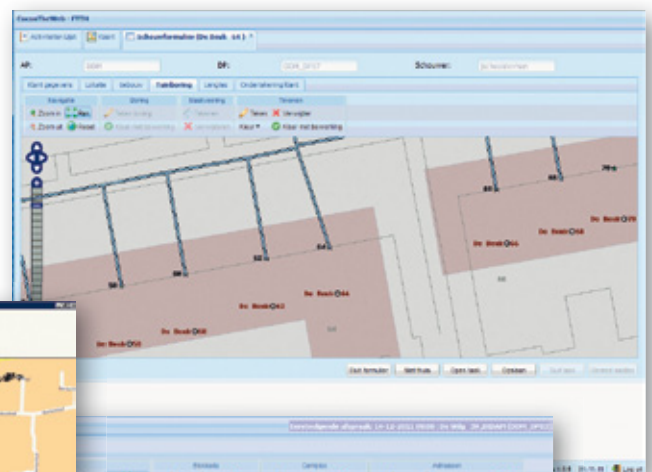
ConnectToWeb - FTTH

Activiteiten Lijst | Klant | Schouwformulier (De Beuk 18)

AP: | DP: | Schouwer:

Klant gegevens | Lokatie | Gebouw | Aansluiting | Lengtes | Ondertekening Klant

Navigatie | Boring | Bestrating | Tekenen

Zoom in | Pan | Zoom uit | Reset | Teken | Verwijder | Kleur | Klaar met tekenen

De Beuk 66

De Beuk 68

De Beuk 70

De Beuk 62

De Beuk 64

De Beuk 60

De Beuk 58

Sluit formulier | Stel fouts | Open taak | Opslaan